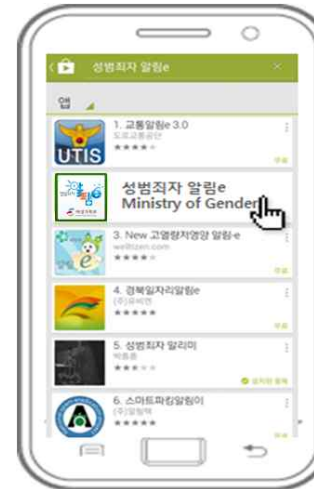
성범죄자 알림e

앱

1. 교통알림e 3.0
도로교통공단
★★★★
무료

UTIS

성범죄자 알림e
Ministry of Gender

3. New 고엽랑저영양 알림e
wellizen.com
★★★★

4. 경북일자리알림e
(주)유비언
★★★★★

5. 성범죄자 알리미
박동준
★★★
설치된 항목

6. 스마트파킹알림이
(주)링헤
★★★★